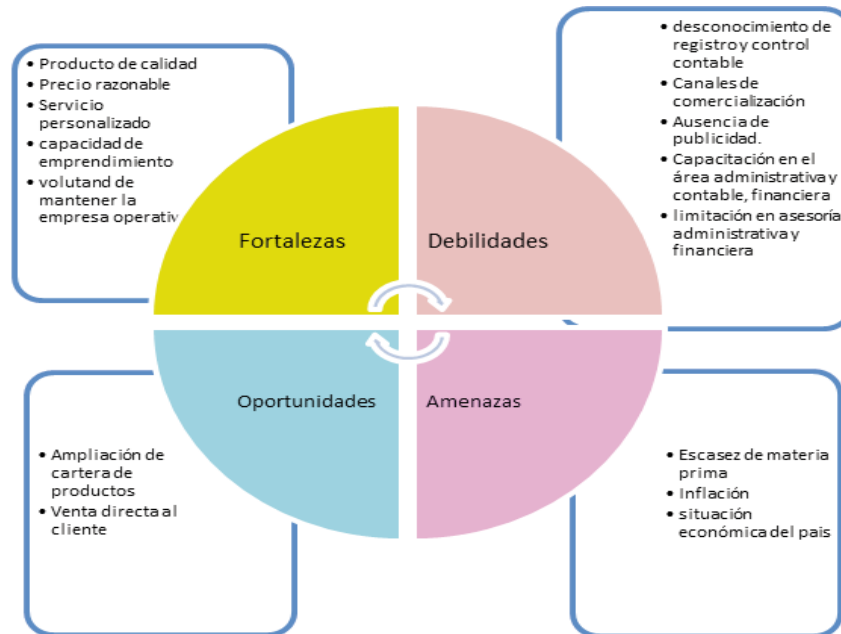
• Producto de calidad
• Precio razonable
• Servicio personalizado
• capacidad de emprendimiento
• volutand de mantener la empresa operativ

• desconocimiento de registro y control contable
• Canales de comercialización
• Ausencia de publicidad.
• Capacitación en el área administrativa y contable, financiera
• limitación en asesoría administrativa y financiera

Fortalezas

Debilidades

Oportunidades

Amenazas

• Ampliación de cartera de productos
• Venta directa al cliente

• Escasez de materia prima
• Inflación
• situación económica del pais